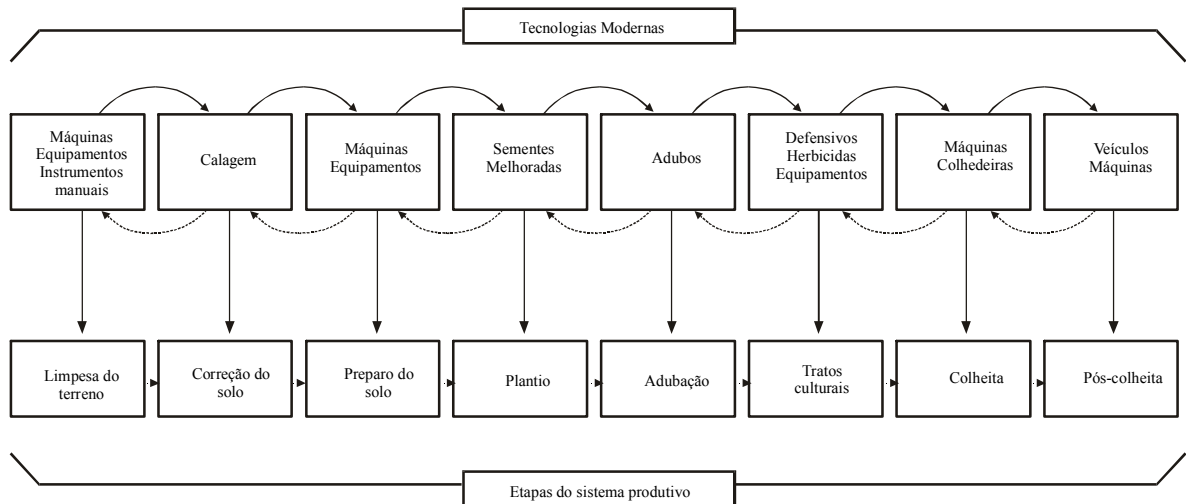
Tecnologias Modernas

Máquinas Equipamentos Instrumentos manuais

Calagem

Máquinas Equipamentos

Sementes Melhoradas

Adubos

Defensivos Herbicidas Equipamentos

Máquinas Colhedeiras

Veículos Máquinas

Limpesa do terreno

Correção do solo

Preparo do solo

Plantio

Adubação

Tratos culturais

Colheita

Pós-colheita

Etapas do sistema produtivo